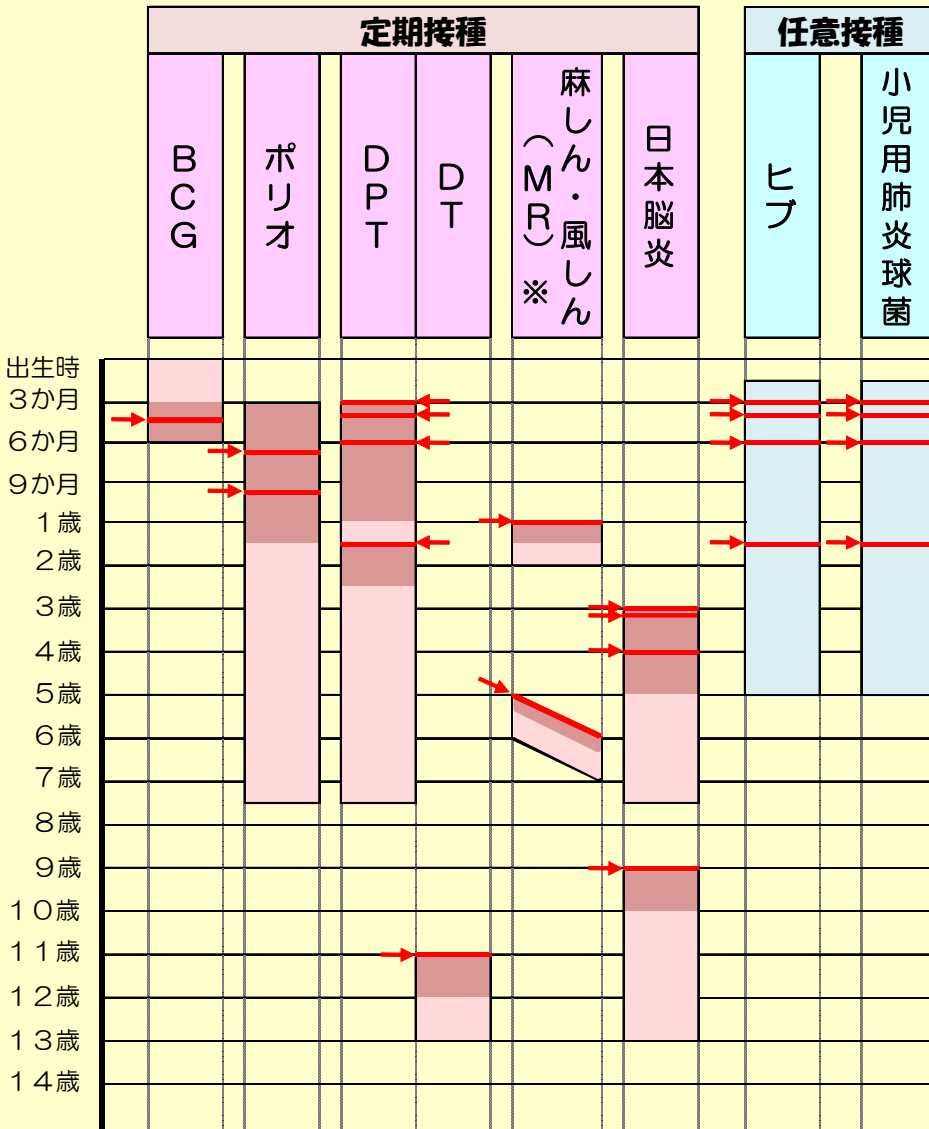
定期接種

任意接種

| | BCG | ポリオ | DPT | DT | 麻しん・風しん（MR）※ | 日本脳炎 | ヒブ | 小児用肺炎球菌 |
|---|---|---|---|---|---|---|---|---|
| 出生時 | | | | | | | | |
| 3か月 | | | | | | | | |
| 6か月 | | | | | | | | |
| 9か月 | | | | | | | | |
| 1歳 | | | | | | | | |
| 2歳 | | | | | | | | |
| 3歳 | | | | | | | | |
| 4歳 | | | | | | | | |
| 5歳 | | | | | | | | |
| 6歳 | | | | | | | | |
| 7歳 | | | | | | | | |
| 8歳 | | | | | | | | |
| 9歳 | | | | | | | | |
| 10歳 | | | | | | | | |
| 11歳 | | | | | | | | |
| 12歳 | | | | | | | | |
| 13歳 | | | | | | | | |
| 14歳 | | | | | | | | |